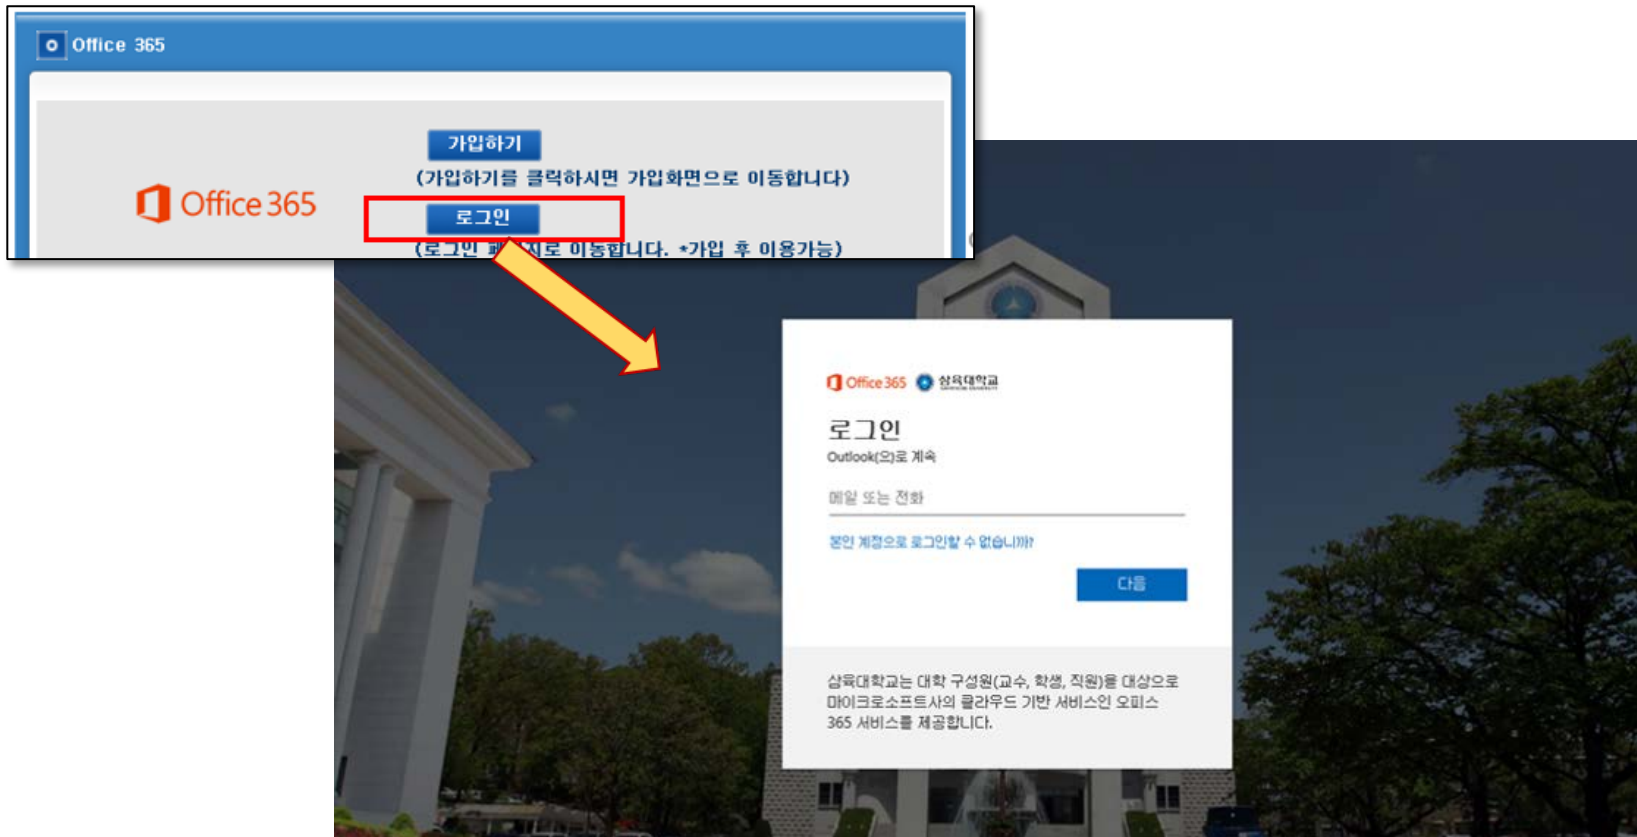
Office 365

Office 365

가입하기

(가입하기를 클릭하시면 가입화면으로 이동합니다)

로그인

(로그인 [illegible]지로 이동합니다. *가입 후 이용가능)

Office 365 삼육대학교

로그인

Outlook(으)로 계속

메일 또는 전화

본인 계정으로 로그인할 수 없습니까?

다음

삼육대학교는 대학 구성원(교수, 학생, 직원)을 대상으로 마이크로소프트사의 클라우드 기반 서비스인 오피스 365 서비스를 제공합니다.